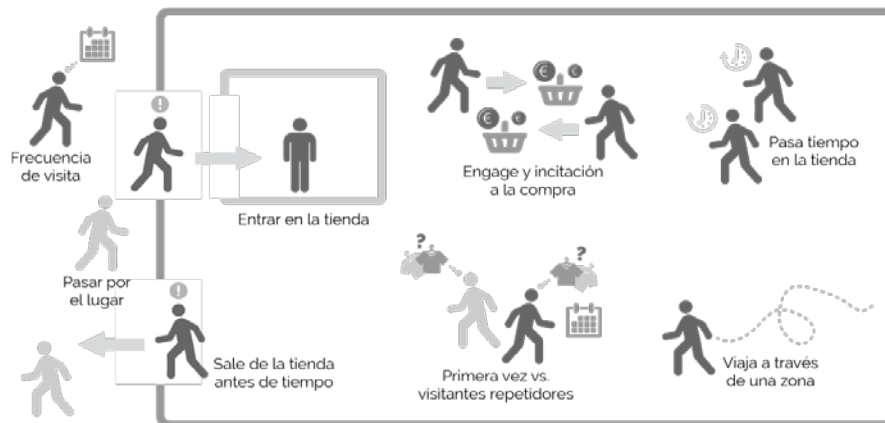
Frecuencia de visita

!

Entrar en la tienda

€ €

Engage y incitación a la compra

Pasa tiempo en la tienda

Pasar por el lugar

!

Sale de la tienda antes de tiempo

?

?

Primera vez vs. visitantes repetidores

Viaja a través de una zona